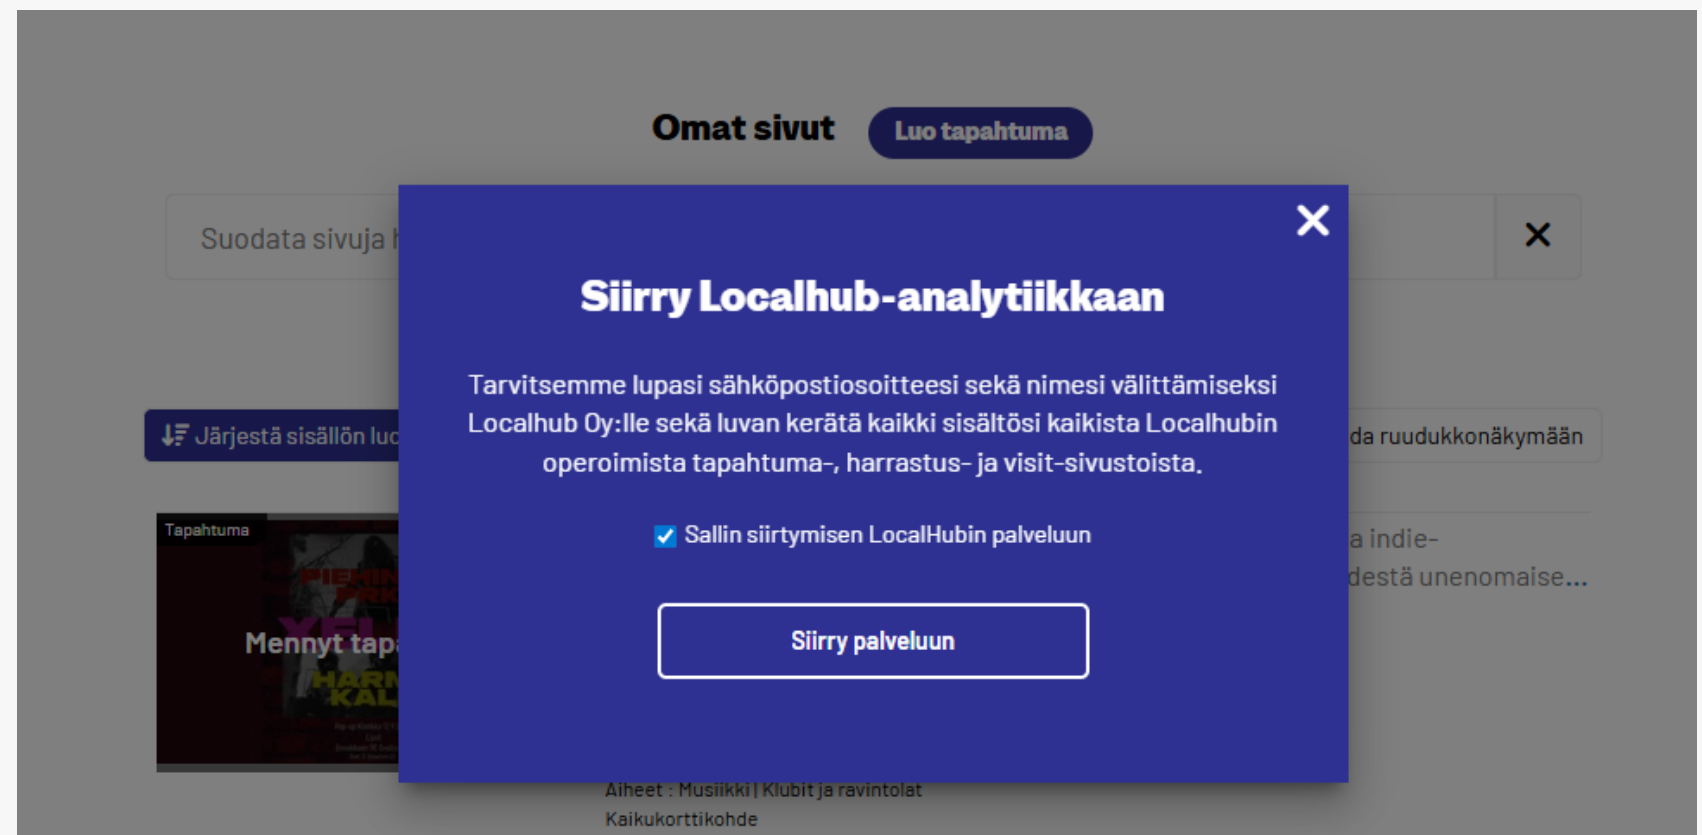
Omat sivut

Luo tapahtuma

Suodata sivuja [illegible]

×

Järjestä sisällön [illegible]

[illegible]da ruudukkonäkymään

Tapahtuma

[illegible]

Mennyt tap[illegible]

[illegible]a indie-
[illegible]destä unenomaise...

Aiheet : Musiikki | Klubit ja ravintolat
Kaikukorttikohde

×

Siirry Localhub-analytiikkaan

Tarvitsemme lupasi sähköpostiosoitteesi sekä nimesi välittämiseksi Localhub Oy:lle sekä luvan kerätä kaikki sisältösi kaikista Localhubin operoimista tapahtuma-, harrastus- ja visit-sivustoista.

Sallin siirtymisen LocalHubin palveluun

Siirry palveluun